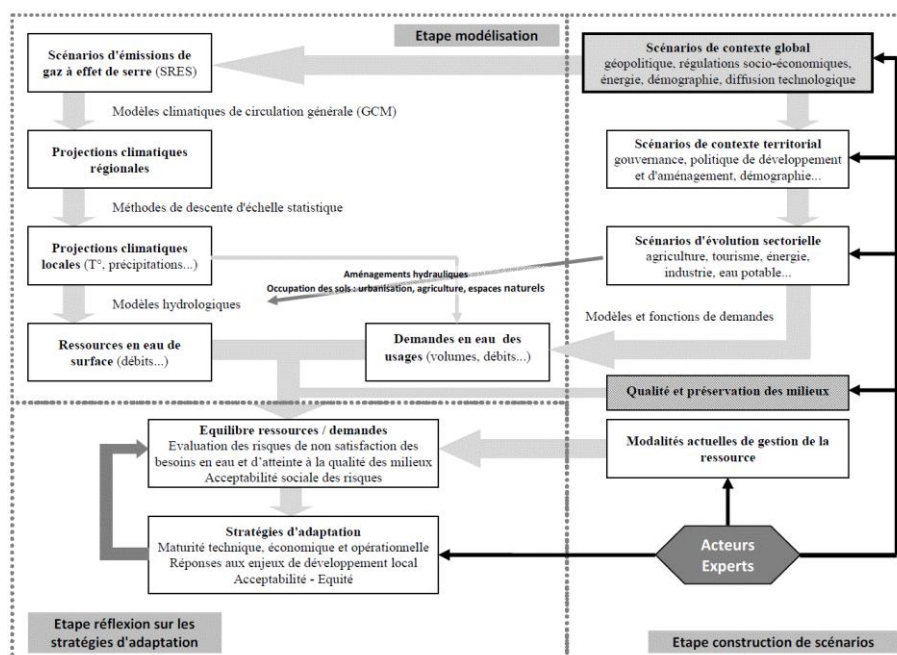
Etape modélisation

Scénarios d'émissions de gaz à effet de serre (SRES)

Modèles climatiques de circulation générale (GCM)

Projections climatiques régionales

Méthodes de descente d'échelle statistique

Projections climatiques locales (T°, précipitations...)

Aménagements hydrauliques
Occupation des sols : urbanisation, agriculture, espaces naturels

Modèles hydrologiques

Ressources en eau de surface (débits...)

Demandes en eau des usages (volumes, débits...)

Scénarios de contexte global
géopolitique, régulations socio-économiques, énergie, démographie, diffusion technologique

Scénarios de contexte territorial
gouvernance, politique de développement et d'aménagement, démographie...

Scénarios d'évolution sectorielle
agriculture, tourisme, énergie, industrie, eau potable...

Modèles et fonctions de demandes

Qualité et préservation des milieux

Equilibre ressources / demandes
Evaluation des risques de non satisfaction des besoins en eau et d'atteinte à la qualité des milieux
Acceptabilité sociale des risques

Modalités actuelles de gestion de la ressource

Stratégies d'adaptation
Maturité technique, économique et opérationnelle
Réponses aux enjeux de développement local
Acceptabilité - Equité

Acteurs
Experts

Etape réflexion sur les stratégies d'adaptation

Etape construction de scénarios